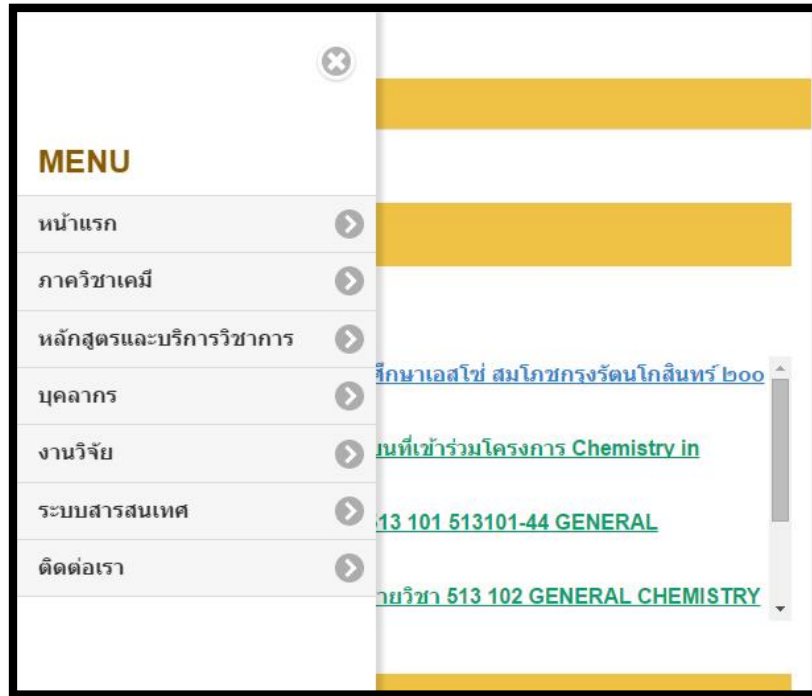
MENU

หน้าแรก

ภาควิชาเคมี

หลักสูตรและบริการวิชาการ

บุคลากร

งานวิจัย

ระบบสารสนเทศ

ติดต่อเรา

ซีกษาเอสโซ่ สมโภชกรุงรัตนโกสินทร์ ๒๐๐

นที่เข้าร่วมโครงการ Chemistry in

513 101 513101-44 GENERAL

ายวิชา 513 102 GENERAL CHEMISTRY